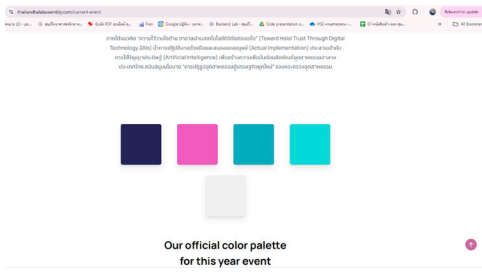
thailandhotelassembly.com/current-event

Relaunch to update

All Bookmarks

ภายใต้แนวคิด "ความไว้วางใจด้าน สาธารณสุขและที่พักให้ปลอดภัยด้วยเทคโนโลยี" (Toward Hotel Trust Through Digital Technology 2A's) นำเทคโนโลยีดิจิทัลมาใช้อย่างเป็นรูปธรรม (Actual Implementation) ประสานพลังกับการใช้ปัญญาประดิษฐ์ (Artificial Intelligence) เพื่อสร้างความเชื่อมั่นต่ออุตสาหกรรมการโรงแรมประเทศไทย สนับสนุนนโยบาย "การปฏิรูปอุตสาหกรรมสู่เศรษฐกิจดิจิทัล" ของกระทรวงอุตสาหกรรม

Our official color palette
for this year event